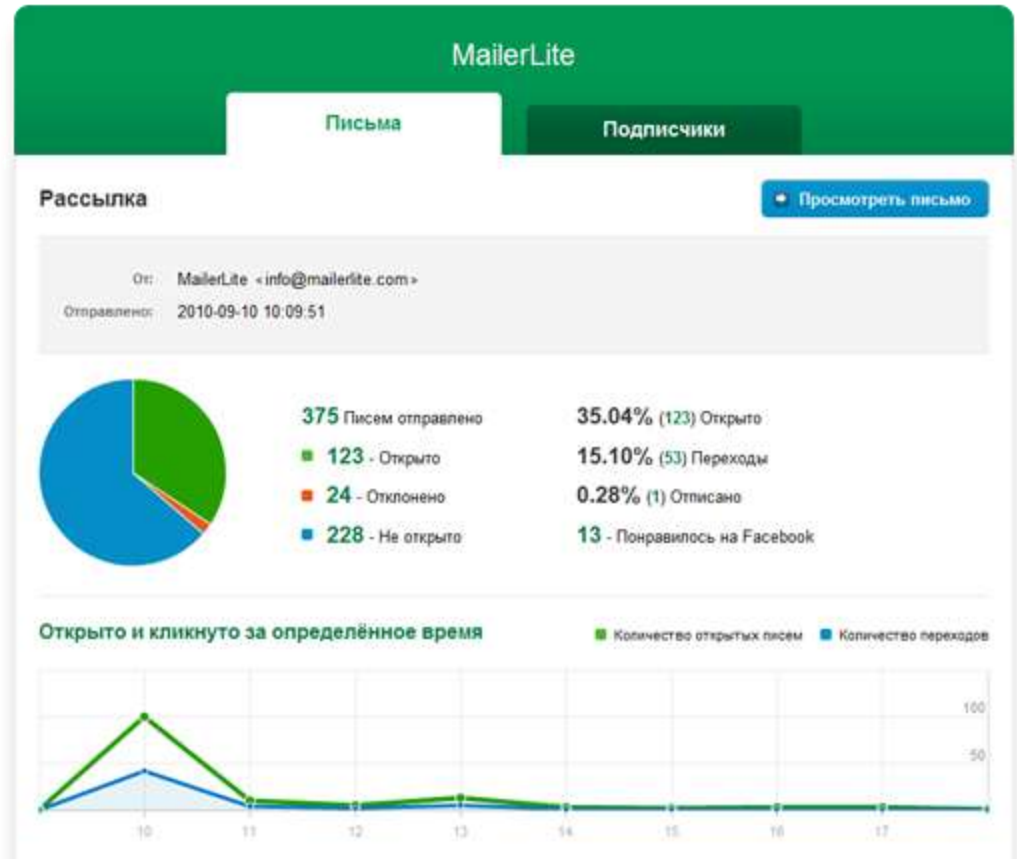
MailerLite

Письма

Подписчики

Рассылка

Просмотреть письмо

От: MailerLite <info@mailerlite.com>

Отправлено: 2010-09-10 10:09:51

375 Писем отправлено

123 - Открыто

24 - Отклонено

228 - Не открыто

35.04% (123) Открыто

15.10% (53) Переходы

0.28% (1) Отписано

13 - Понравилось на Facebook

Открыто и кликнуто за определённое время

Количество открытых писем

Количество переходов

100

50

10

11

12

13

14

15

16

17